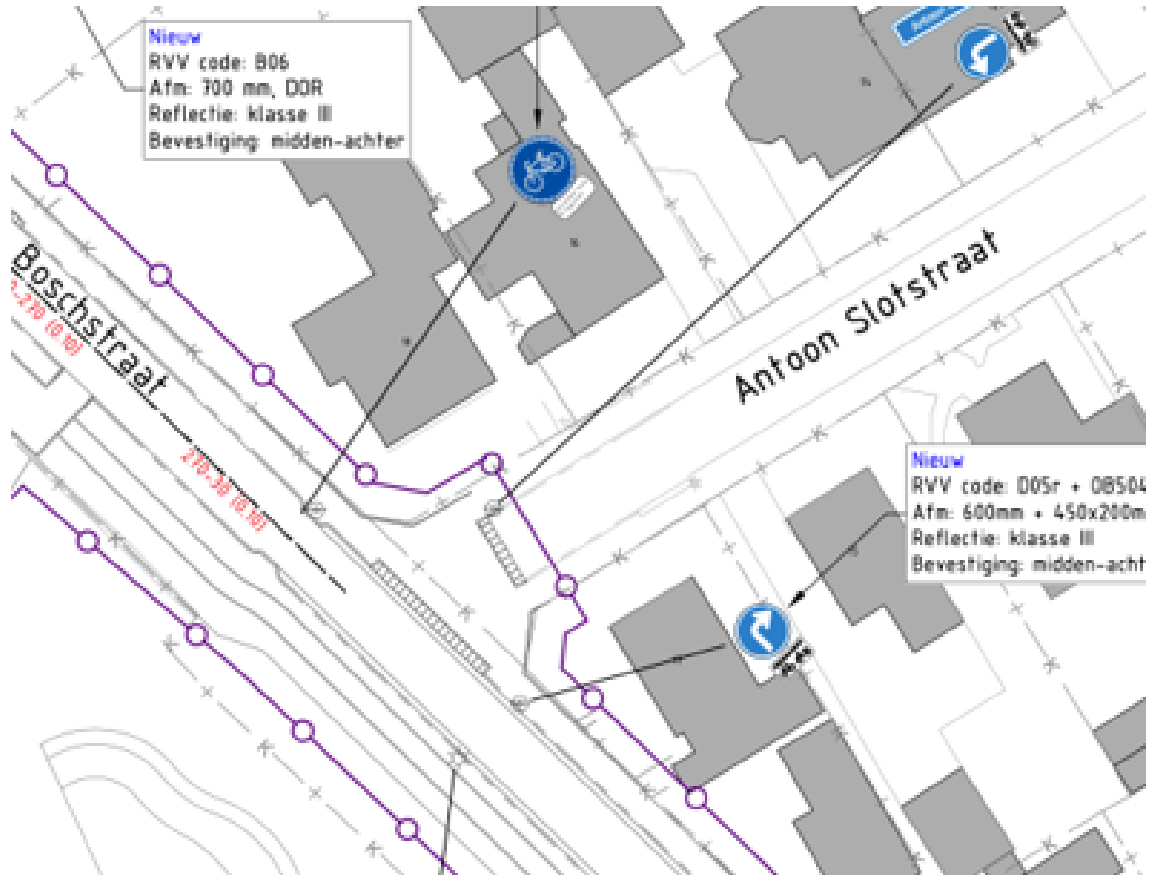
Nieuw
RVV code: B06
Afm: 700 mm, DOR
Reflectie: klasse III
Bevestiging: midden-achter

Boschstraat

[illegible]

270-30 (0.10)

Antoon Slotstraat

Nieuw
RVV code: D05r + OB504
Afm: 600mm + 450x200m
Reflectie: klasse III
Bevestiging: midden-acht